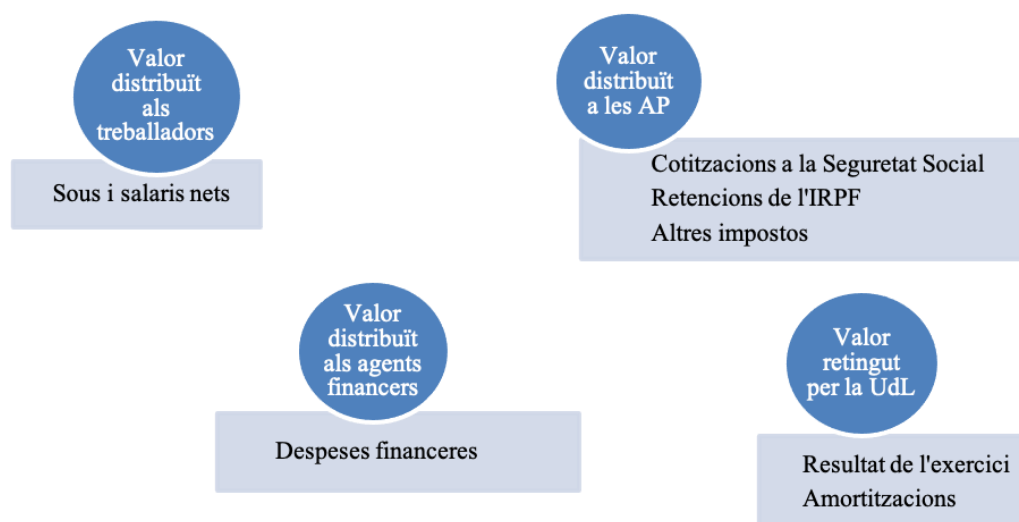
Valor distribuït als treballadors

Sous i salaris nets

Valor distribuït a les AP

Cotitzacions a la Seguretat Social
Retencions de l'IRPF
Altres impostos

Valor distribuït als agents financers

Despeses financeres

Valor retingut per la UdL

Resultat de l'exercici
Amortitzacions